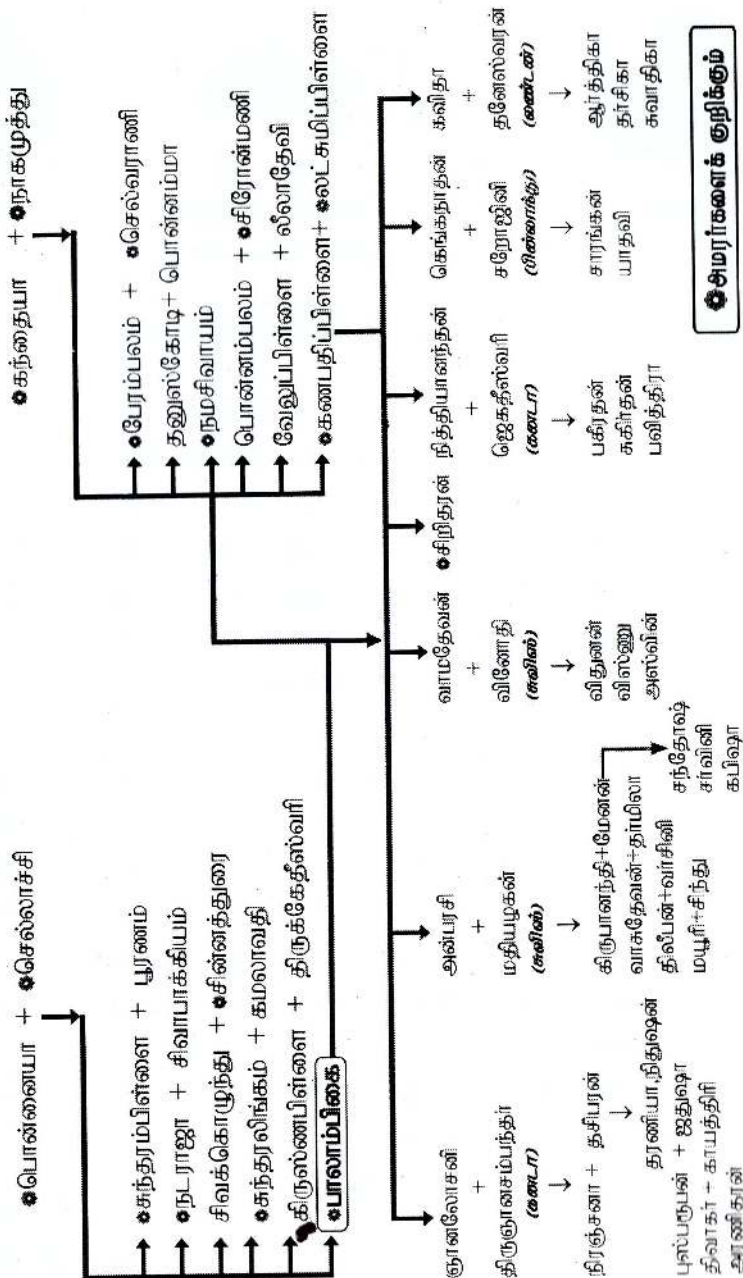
✽பொன்னையா + ✽செல்லாச்சி

✽சுந்தரம்பிள்ளை + பூரணம்
✽நடராஜா + சிவபாக்கியம்
சிவக்கொழுந்து + ✽சின்னத்துரை
✽சுந்தரலிங்கம் + கமலாவதி
கிருஷ்ணபிள்ளை + திருக்கேதீஸ்வரி
✽பாலாம்பிகை

✽கந்தையா + ✽நாகமுத்து

✽பேரம்பலம் + ✽செல்வராணி
தனுஸ்கோடி + பொன்னம்மா
✽நமசிவாயம்
பொன்னம்பலம் + ✽சிரோன்மணி
வேலுப்பிள்ளை + லீலாதேவி
✽கணபதிப்பிள்ளை + ✽லட்சுமிப்பிள்ளை

ஞானலோசனி + திருஞானசம்பந்தர் (கனடா) → நிரஞ்சனா + தசீபரன் → தானியா,நிதுஷைன்
புஸ்பருபன் + ஜதுஷா
திவாகர் + காயத்திரி
ஆனந்தன்

அன்பரசி + மதியழகன் (சுவிஸ்) → கிருபானந்தி+மேனன்
வாசுதேவன்+தாமிலா
திலீபன்+வர்சினி
மயூரி+சிந்து
→ சந்தோஷ்
சர்வினி
கபிஷா

வாமதேவன் + விஜோதி (சுவிஸ்) → விதுனன்
விஸ்னு
அஸ்வின்

✽சிறிதரன்

நித்தியானந்தன் + ஜெகதீஸ்வரி (கனடா) → பகீரதன்
சுகீர்தன்
பவித்திரா

கெங்காநாதன் + சரோஜினி (இலங்கை) → சாரங்கன்
யாதவி

கவிதா + தனேஸ்வரன் (லண்டன்) → ஆர்த்திகா
தர்சிகா
கவாதிகா

✽அமரர்களைக் குறிக்கும்